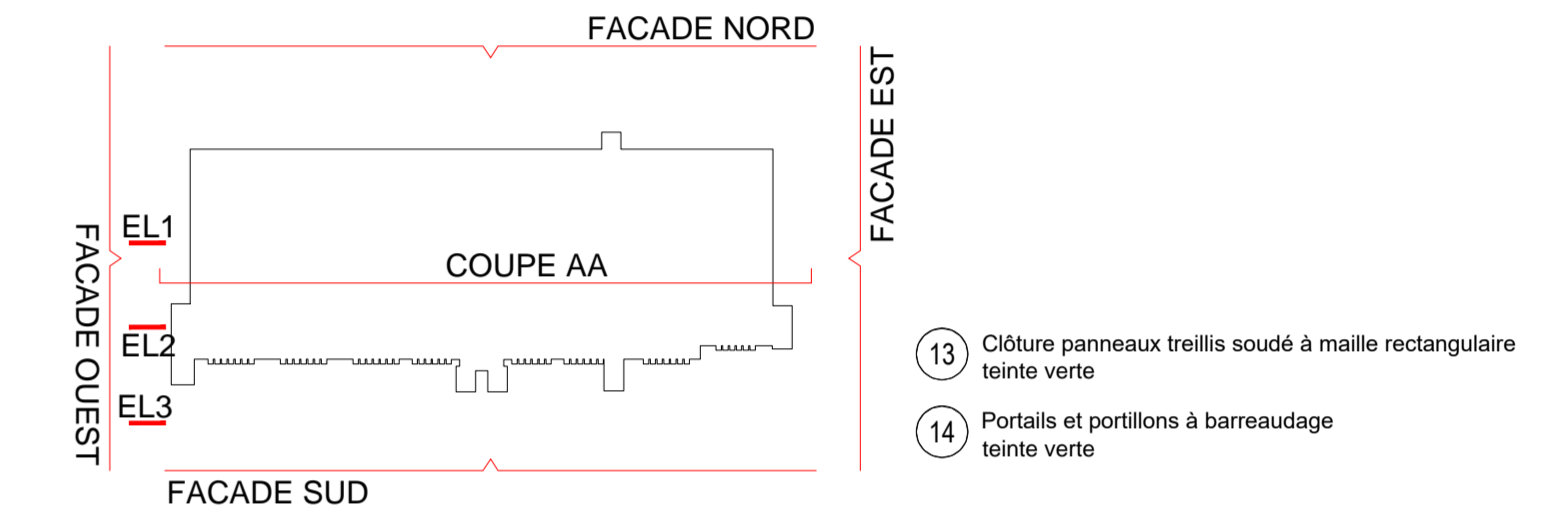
FACADE NORD

FACADE EST

FACADE OUEST

EL1

COUPE AA

EL2

EL3

FACADE SUD

13 Clôture panneaux treillis soudé à maille rectangulaire teinte verte

14 Portails et portillons à barreaudage teinte verte